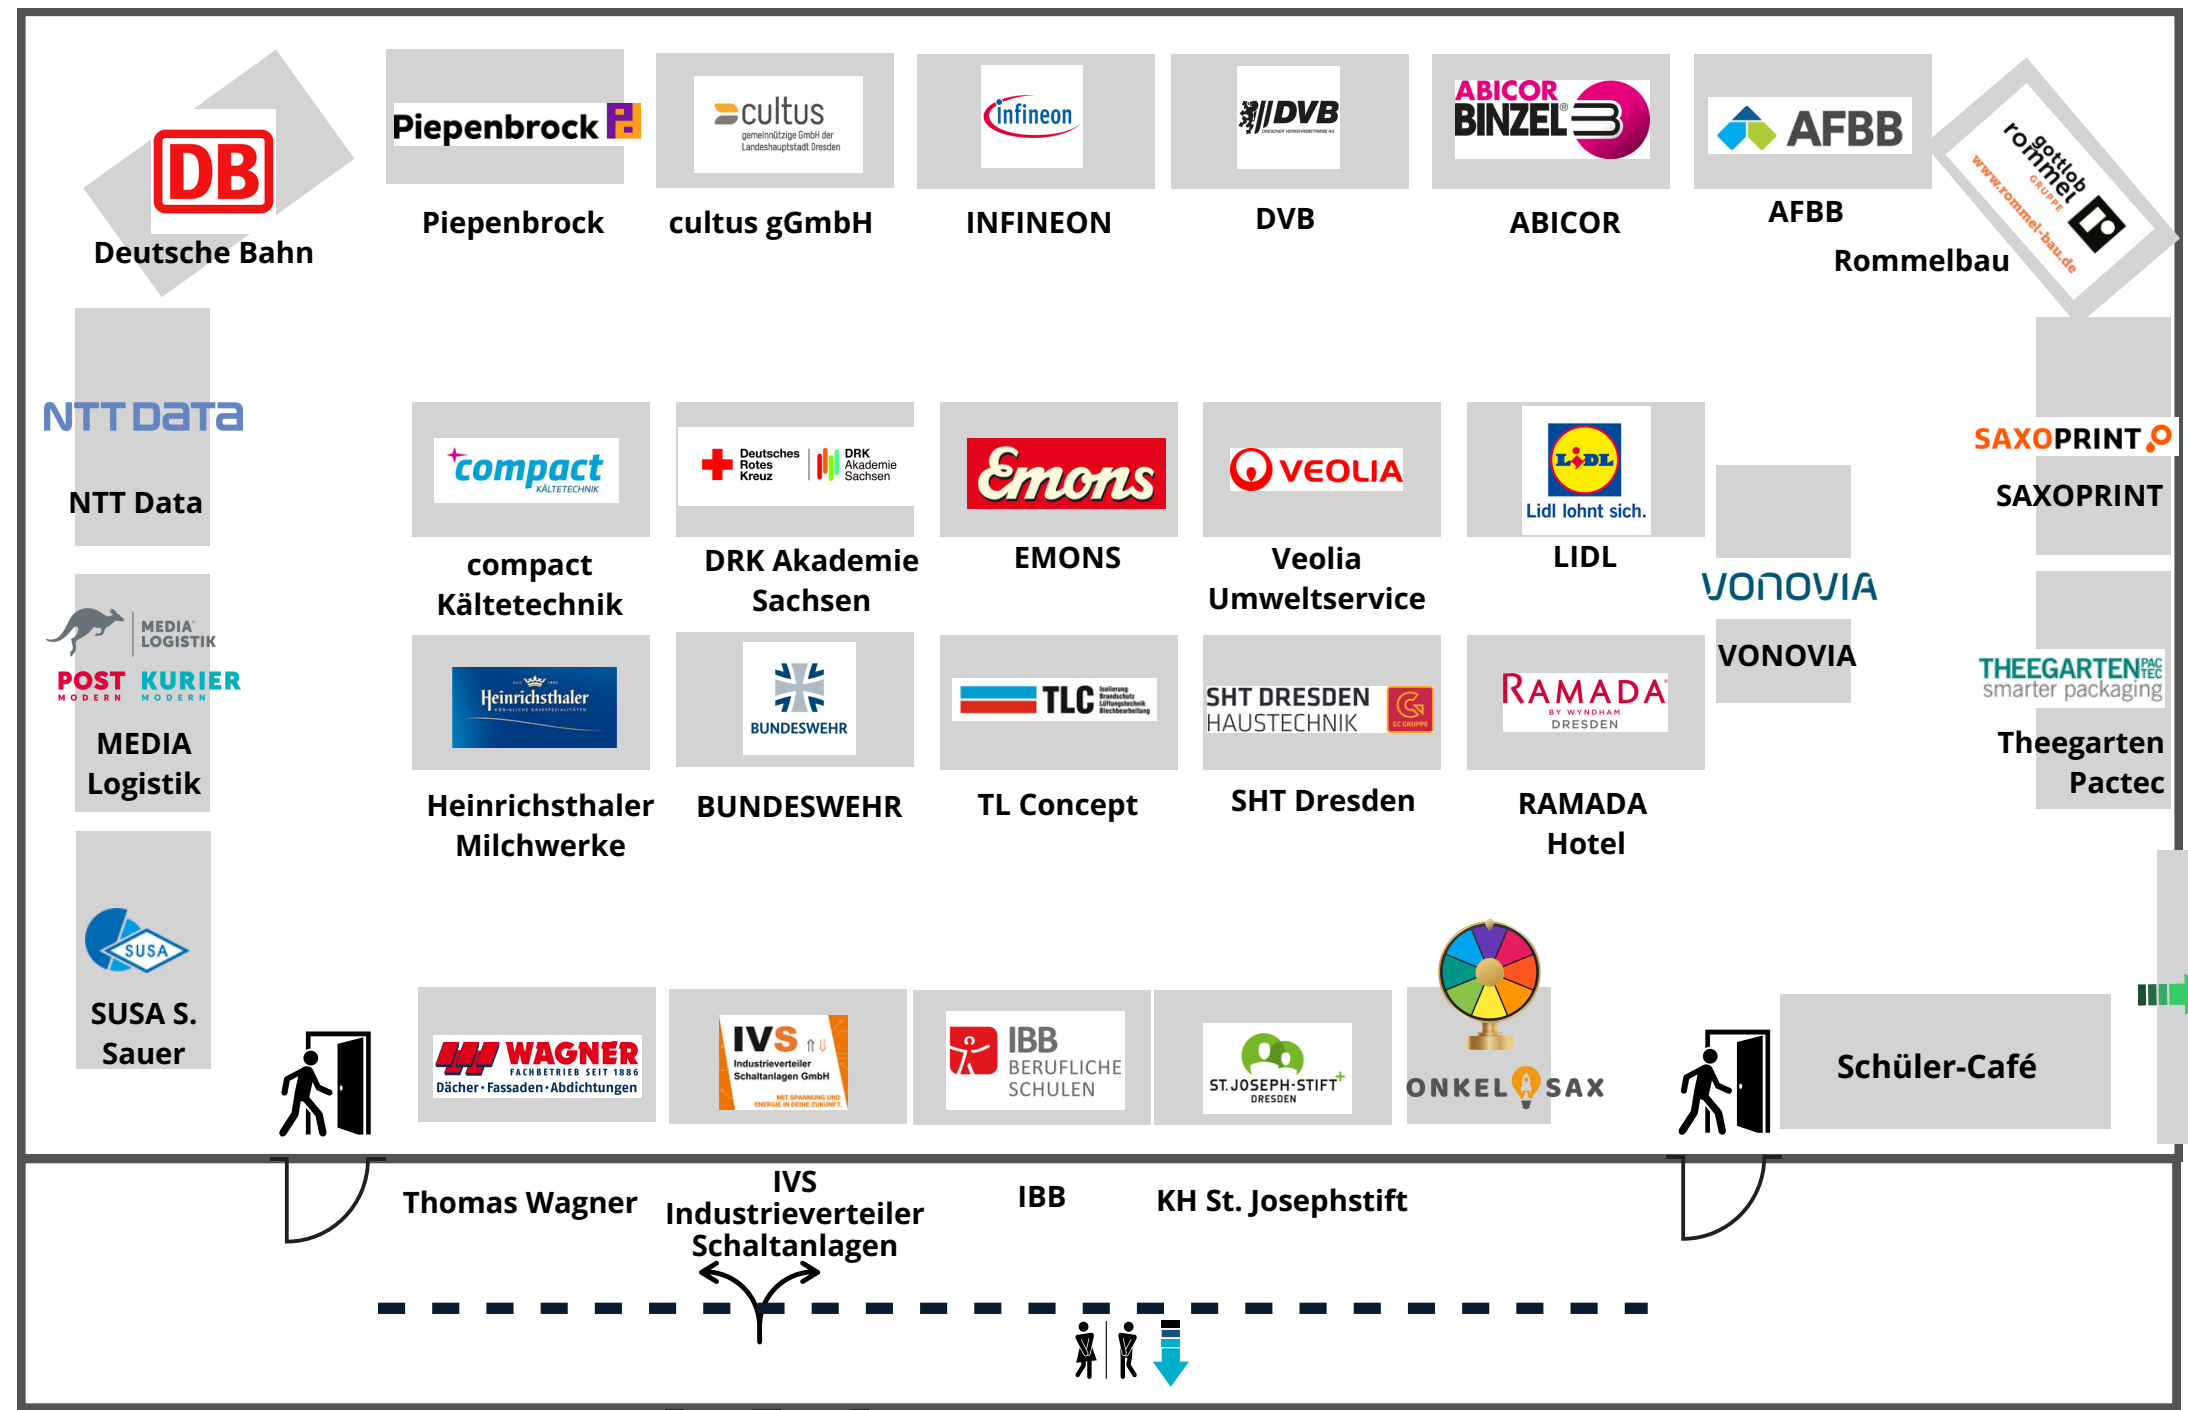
DB
Deutsche Bahn

Piepenbrock
Piepenbrock

cultus
gemeinnützige GmbH der Landeshauptstadt Dresden
cultus gGmbH

infineon
INFINEON

DVB
DVB

ABICOR BINZEL
ABICOR

AFBB
AFBB

gottlob rommel GRUPPE
www.rommel-bau.de
Rommelbau

NTT DaTa
NTT Data

compact KÄLTETECHNIK
compact Kältetechnik

Deutsches Rotes Kreuz
DRK Akademie Sachsen
DRK Akademie Sachsen

Emons
EMONS

VEOLIA
Veolia Umweltservice

LIDL
Lidl lohnt sich.
LIDL

vonovia
VONOVIA

SAXOPRINT
SAXOPRINT

MEDIA LOGISTIK
POST MODERN
KURIER MODERN
MEDIA Logistik

Heinrichsthaler
Heinrichsthaler Milchwerke

BUNDESWEHR
BUNDESWEHR

TLC
TL Concept

SHT DRESDEN HAUSTECHNIK
SHT Dresden

RAMADA BY WYNDHAM DRESDEN
RAMADA Hotel

THEEGARTEN PACTEC
smarter packaging
Theegarten Pactec

SUSA
SUSA S. Sauer

WAGNER FACHBETRIEB SEIT 1886
Dächer · Fassaden · Abdichtungen

IVS
Industrieverteiler Schaltanlagen GmbH

IBB BERUFLICHE SCHULEN

ST. JOSEPH-STIFT DRESDEN

ONKEL SAX

Schüler-Café

Thomas Wagner
IVS Industrieverteiler Schaltanlagen
IBB
KH St. Josephstift